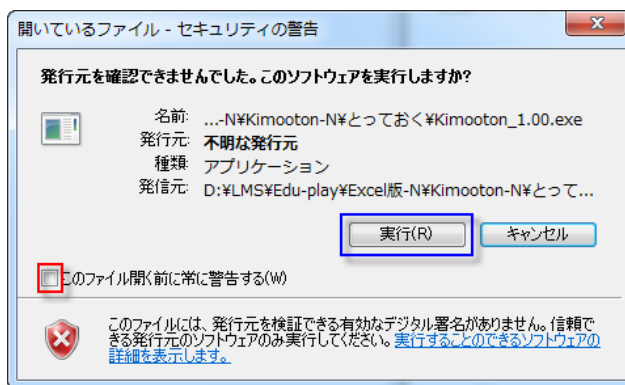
開いているファイル - セキュリティの警告

発行元を確認できませんでした。このソフトウェアを実行しますか?

名前: ...-N¥Kimooton-N¥とっておく¥Kimooton_1.00.exe
発行元: 不明な発行元
種類: アプリケーション
発信元: D:¥LMS¥Edu-play¥Excel版-N¥Kimooton-N¥とって...

実行(R)
キャンセル

このファイル開く前に常に警告する(W)

このファイルには、発行元を検証できる有効なデジタル署名がありません。信頼できる発行元のソフトウェアのみ実行してください。実行することのできるソフトウェアの詳細を表示します。